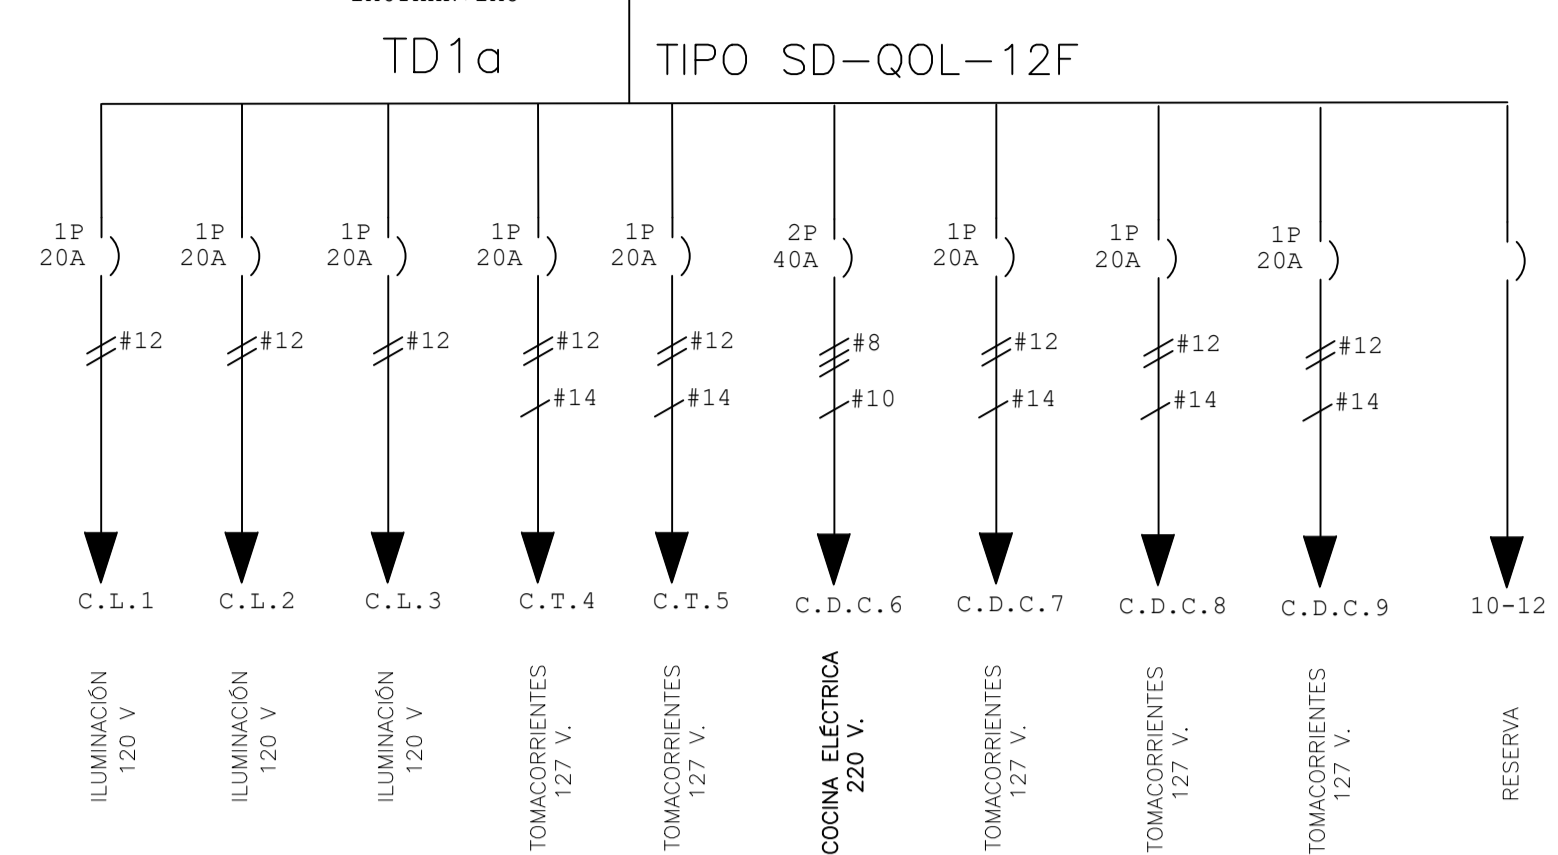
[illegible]

TD1a

TIPO SD−QOL−12F

1P 20A

1P 20A

1P 20A

1P 20A

1P 20A

2P 40A

1P 20A

1P 20A

1P 20A

#12

#12

#12

#12 #14

#12 #14

#8 #10

#12 #14

#12 #14

#12 #14

C.L.1

C.L.2

C.L.3

C.T.4

C.T.5

C.D.C.6

C.D.C.7

C.D.C.8

C.D.C.9

10-12

ILUMINACIÓN 120 V

ILUMINACIÓN 120 V

ILUMINACIÓN 120 V

TOMACORRIENTES 127 V.

TOMACORRIENTES 127 V.

COCINA ELÉCTRICA 220 V.

TOMACORRIENTES 127 V.

TOMACORRIENTES 127 V.

TOMACORRIENTES 127 V.

RESERVA